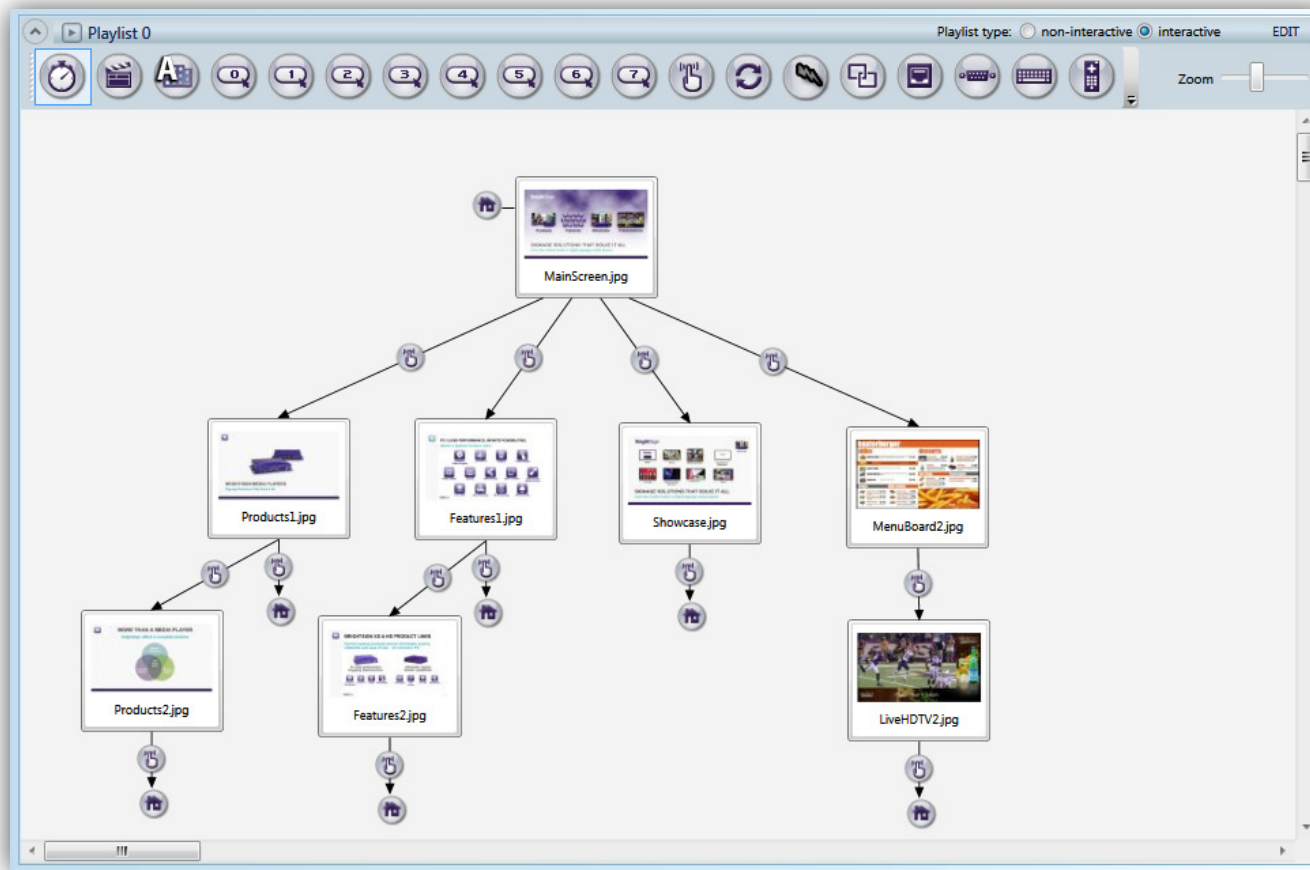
Playlist 0

Playlist type: non-interactive interactive EDIT

0 1 2 3 4 5 6 7

Zoom

MainScreen.jpg

Products1.jpg

Features1.jpg

Showcase.jpg

MenuBoard2.jpg

Products2.jpg

Features2.jpg

LiveHDTV2.jpg